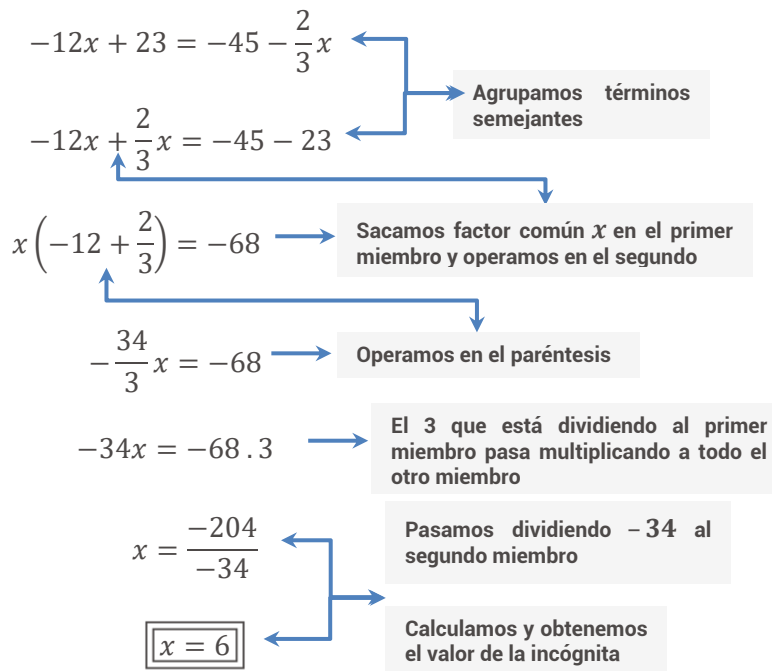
$-12x + 23 = -45 - \frac{2}{3}x$

Agrupamos términos semejantes

$-12x + \frac{2}{3}x = -45 - 23$

$x\left(-12 + \frac{2}{3}\right) = -68$

Sacamos factor común $x$ en el primer miembro y operamos en el segundo

$-\frac{34}{3}x = -68$

Operamos en el paréntesis

$-34x = -68 . 3$

El 3 que está dividiendo al primer miembro pasa multiplicando a todo el otro miembro

$x = \frac{-204}{-34}$

Pasamos dividiendo $-34$ al segundo miembro

$\boxed{x = 6}$

Calculamos y obtenemos el valor de la incógnita